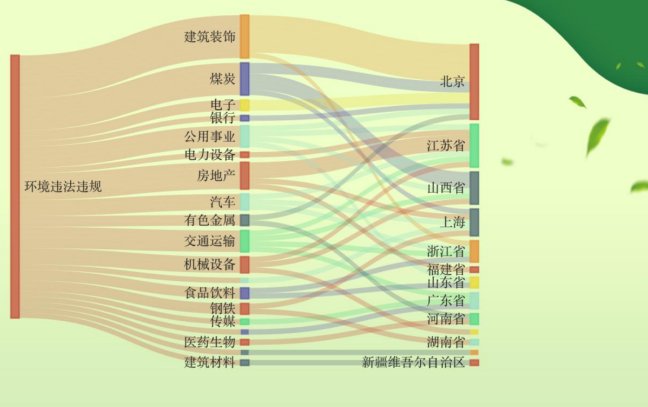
环境违法违规

建筑装饰
煤炭
电子
银行
公用事业
电力设备
房地产
汽车
有色金属
交通运输
机械设备
食品饮料
钢铁
传媒
医药生物
建筑材料

北京
江苏省
山西省
上海
浙江省
福建省
山东省
广东省
河南省
湖南省
新疆维吾尔自治区